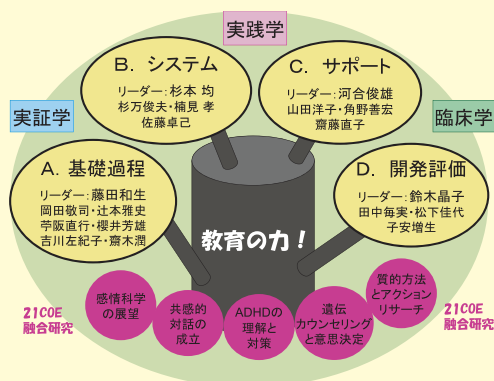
実践学

実証学

臨床学

B．システム
リーダー：杉本 均
杉万俊夫・楠見 孝
佐藤卓己

C．サポート
リーダー：河合俊雄
山田洋子・角野善宏
齋藤直子

A．基礎過程
リーダー：藤田和生
岡田敬司・辻本雅史
苧阪直行・櫻井芳雄
吉川左紀子・齋木潤

D．開発評価
リーダー：鈴木晶子
田中毎実・松下佳代
子安増生

教育の力！

21COE
融合研究

21COE
融合研究

感情科学の展望

共感的対話の成立

ADHDの理解と対策

遺伝カウンセリングと意思決定

質的方法とアクションリサーチ